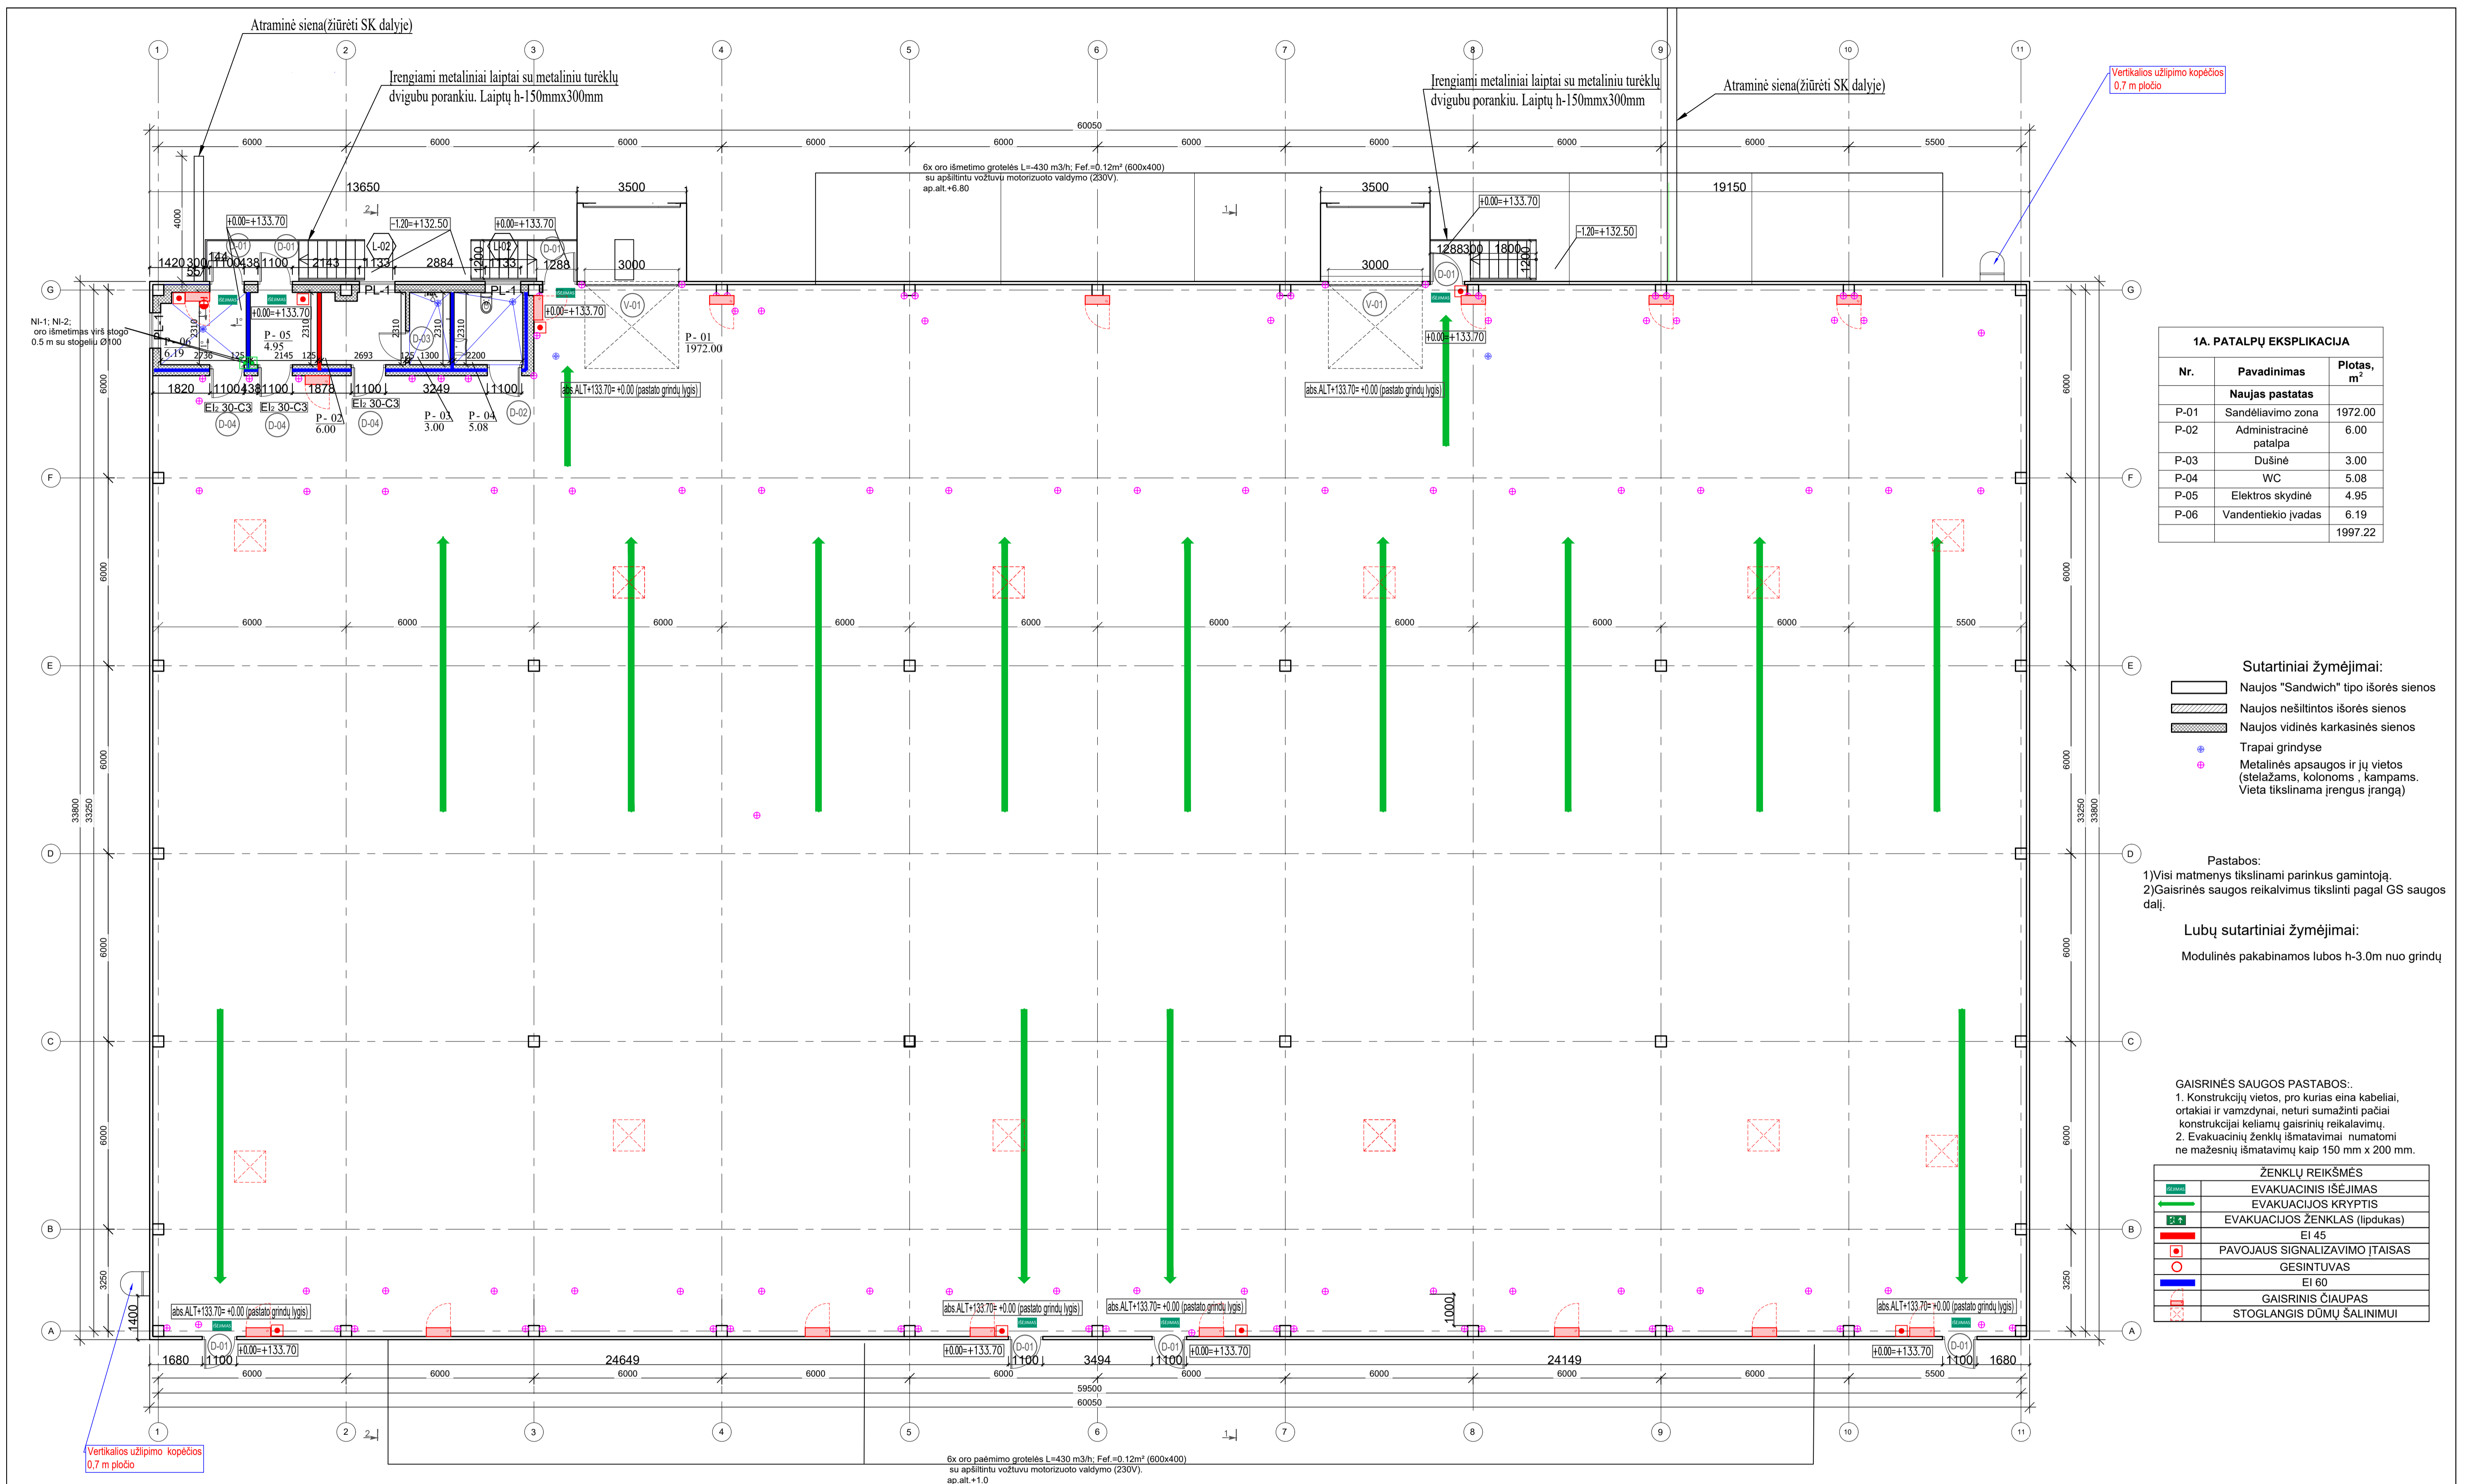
Atraminė siena(žiūrėti SK dalyje)

Įrengiami metaliniai laiptai su metaliniu turėklų dvigubu porankiu. Laiptų h-150mmx300mm

Įrengiami metaliniai laiptai su metaliniu turėklų dvigubu porankiu. Laiptų h-150mmx300mm

Atraminė siena(žiūrėti SK dalyje)

Vertikalios užlipimo kopėčios 0,7 m pločio

1 2 3 4 5 6 7 8 9 10 11

60050

6000 6000 6000 6000 6000 6000 6000 6000 6000 5500

6x oro išmetimo grotelės L=430 m3/h; Fef.=0.12m² (600x400) su apšiltintu vožtuvu motorizuoto valdymo (230V). ap.alt.+6.80

13650 3500 3500 19150

+0.00=+133.70 -1.20=+132.50 +0.00=+133.70 +0.00=+133.70 -1.20=+132.50

1420 300 144 1100 438 1100 2143 1133 2884 1200 1133 1288 3000 1288 300 1800 1200 3000

NI-1; NI-2; oro išmetimas virš stogo 0.5 m su stogeliu Ø100

PL-1 PL-1

P - 06 6.19 P - 05 4.95 P - 01 1972.00 P - 02 6.00 P - 03 3.00 P - 04 5.08

1820 1100 438 1100 1878 1100 3249 1100

EI₂ 30-C3 EI₂ 30-C3 EI₂ 30-C3

abs.ALT+133.70= +0.00 (pastato grindų lygis)

G F E D C B A

6000 6000 6000 6000 6000 5500

33800 33250 3250

1400 1000

1680 1100 24649 1100 3494 1100 24149 1100 1680

59500

60050

6x oro paėmimo grotelės L=430 m3/h; Fef.=0.12m² (600x400) su apšiltintu vožtuvu motorizuoto valdymo (230V). ap.alt.+1.0

Vertikalios užlipimo kopėčios 0,7 m pločio

1A. PATALPŲ EKSPLIKACIJA

| Nr. | Pavadinimas | Plotas, $m^2$ |
|---|---|---|
| | Naujas pastatas | |
| P-01 | Sandėliavimo zona | 1972.00 |
| P-02 | Administracinė patalpa | 6.00 |
| P-03 | Dušinė | 3.00 |
| P-04 | WC | 5.08 |
| P-05 | Elektros skydinė | 4.95 |
| P-06 | Vandentiekio įvadas | 6.19 |
| | | 1997.22 |

Sutartiniai žymėjimai:
Naujos "Sandwich" tipo išorės sienos
Naujos nešiltintos išorės sienos
Naujos vidinės karkasinės sienos
Trapai grindyse
Metalinės apsaugos ir jų vietos (stelažams, kolonoms , kampams. Vieta tikslinama įrengus įrangą)

Pastabos:
1)Visi matmenys tikslinami parinkus gamintoją.
2)Gaisrinės saugos reikalvimus tikslinti pagal GS saugos dalį.

Lubų sutartiniai žymėjimai:
Modulinės pakabinamos lubos h-3.0m nuo grindų

GAISRINĖS SAUGOS PASTABOS:.
1. Konstrukcijų vietos, pro kurias eina kabeliai, ortakiai ir vamzdynai, neturi sumažinti pačiai konstrukcijai keliamų gaisrinių reikalavimų.
2. Evakuacinių ženklų išmatavimai numatomi ne mažesnių išmatavimų kaip 150 mm x 200 mm.

| ŽENKLŲ REIKŠMĖS | |
|---|---|
| IŠĖJIMAS | EVAKUACINIS IŠĖJIMAS |
| | EVAKUACIJOS KRYPTIS |
| | EVAKUACIJOS ŽENKLAS (lipdukas) |
| | EI 45 |
| | PAVOJAUS SIGNALIZAVIMO ĮTAISAS |
| | GESINTUVAS |
| | EI 60 |
| | GAISRINIS ČIAUPAS |
| | STOGLANGIS DŪMŲ ŠALINIMUI |